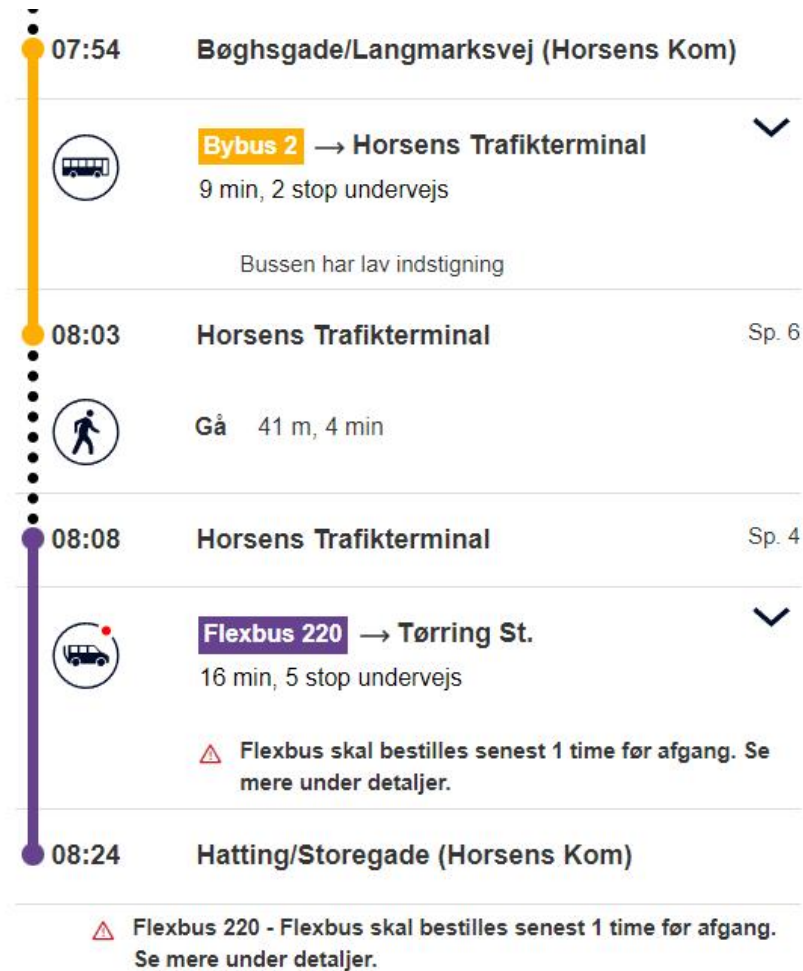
07:54 Bøghsgade/Langmarksvej (Horsens Kom)

Bybus 2 → Horsens Trafikterminal
9 min, 2 stop undervejs

Bussen har lav indstigning

08:03 Horsens Trafikterminal Sp. 6

Gå 41 m, 4 min

08:08 Horsens Trafikterminal Sp. 4

Flexbus 220 → Tørring St.
16 min, 5 stop undervejs

Flexbus skal bestilles senest 1 time før afgang. Se mere under detaljer.

08:24 Hatting/Storegade (Horsens Kom)

Flexbus 220 - Flexbus skal bestilles senest 1 time før afgang. Se mere under detaljer.